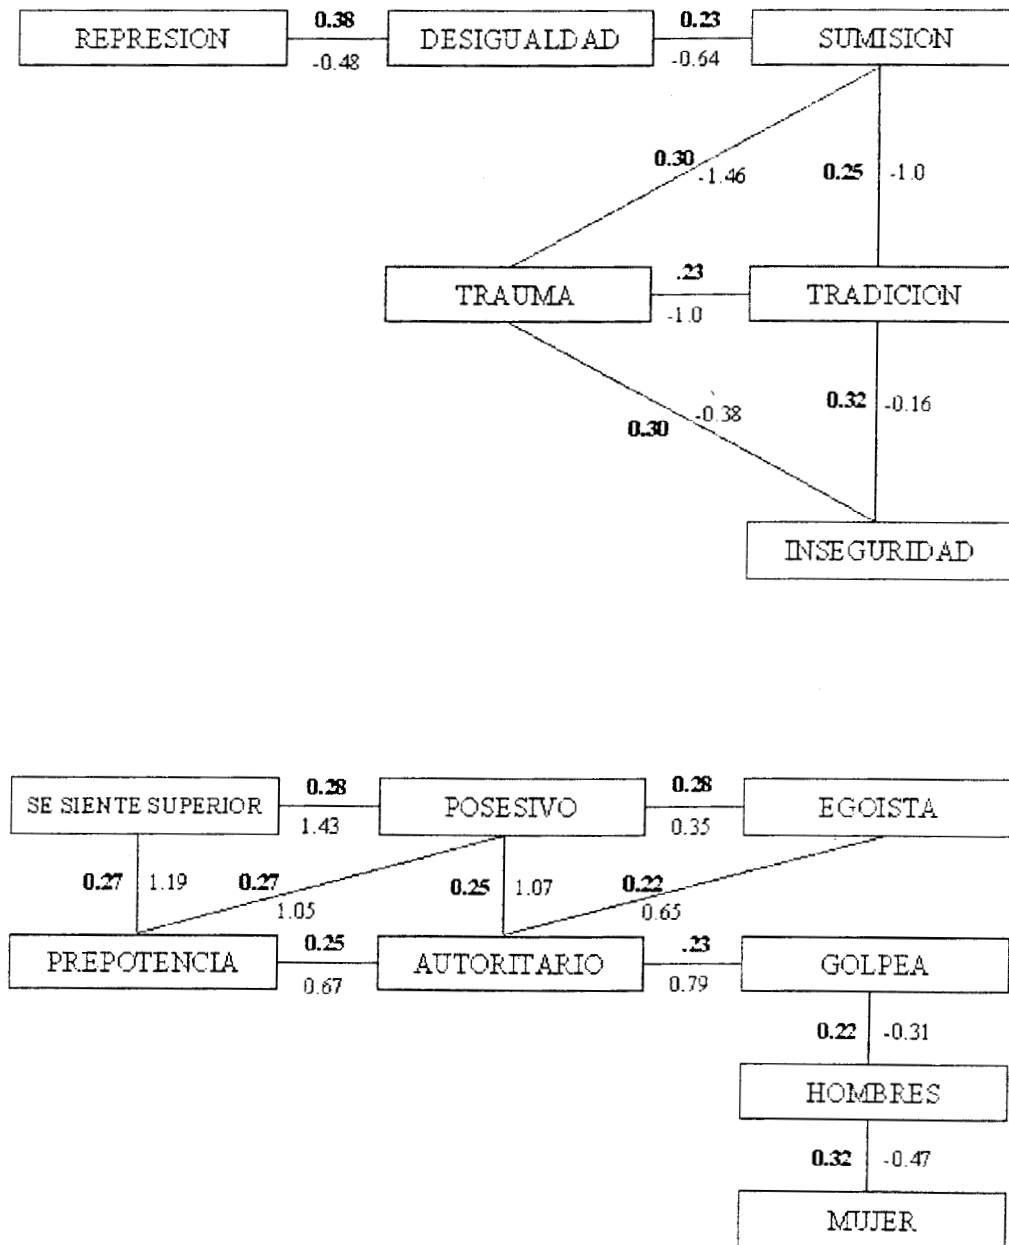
REPRESION 0.38 -0.48 DESIGUALDAD 0.23 -0.64 SUMISION

0.30 -1.46

0.25 -1.0

TRAUMA .23 -1.0 TRADICION

-0.38 0.30

0.32 -0.16

INSEGURIDAD

SE SIENTE SUPERIOR 0.28 1.43 POSESIVO 0.28 0.35 EGOISTA

0.27 1.19 0.27 1.05 0.25 1.07 0.22 0.65

PREPOTENCIA 0.25 0.67 AUTORITARIO .23 0.79 GOLPEA

0.22 -0.31

HOMBRES

0.32 -0.47

MUJER